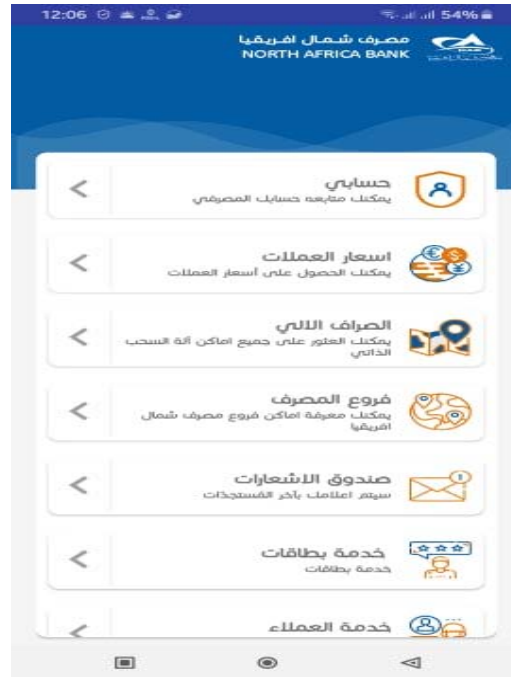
12:06

54%

مصرف شمال افريقيا
NORTH AFRICA BANK

حسابي
يمكنك متابعة حسابك المصرفي

اسعار العملات
يمكنك الحصول على أسعار العملات

الصراف الالي
يمكنك العثور على جميع اماكن ألة السحب الذاتي

فروع المصرف
يمكنك معرفة اماكن فروع مصرف شمال افريقيا

صندوق الاشعارات
سيتم اعلامك بأخر المستجدات

خدمة بطاقات
خدمة بطاقات

خدمة العملاء